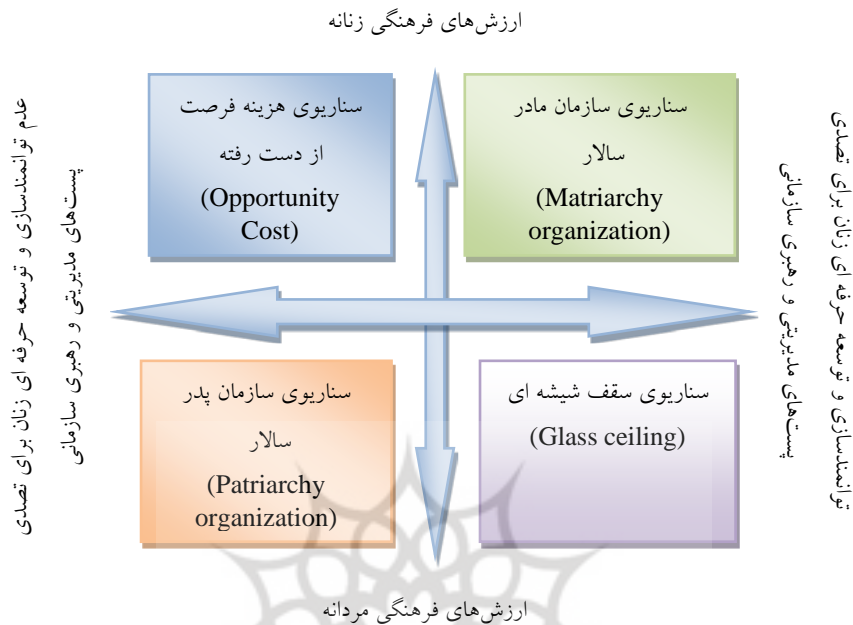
ارزش‌های فرهنگی زنانه

عدم توانمندسازی و توسعه حرفه ای زنان برای تصدی پست‌های مدیریتی و رهبری سازمانی

سناریوی هزینه فرصت از دست رفته
(Opportunity Cost)

سناریوی سازمان مادر سالار
(Matriarchy organization)

توانمندسازی و توسعه حرفه ای زنان برای تصدی پست‌های مدیریتی و رهبری سازمانی

سناریوی سازمان پدر سالار
(Patriarchy organization)

سناریوی سقف شیشه ای
(Glass ceiling)

ارزش‌های فرهنگی مردانه